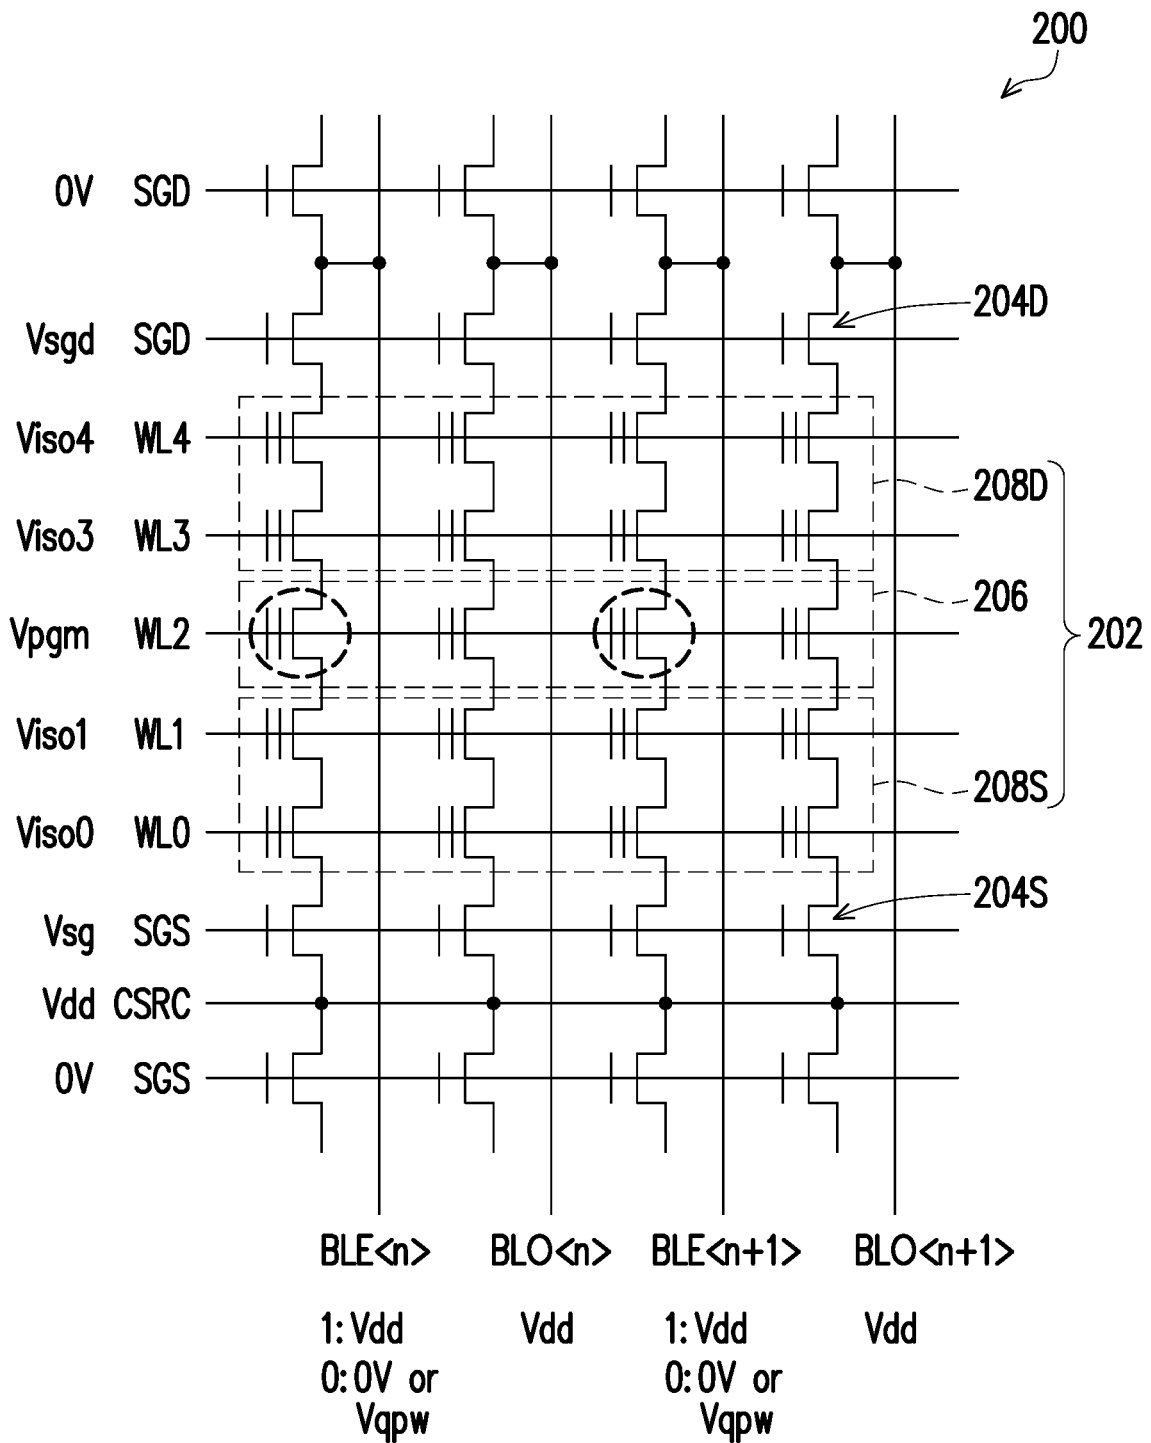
200

0V SGD

204D

Vsgd SGD

Viso4 WL4

208D

Viso3 WL3

206

Vpgm WL2

202

Viso1 WL1

208S

Viso0 WL0

204S

Vsg SGS

Vdd CSRC

0V SGS

BLE<n> BLO<n> BLE<n+1> BLO<n+1>

1: Vdd
0: 0V or
Vqpw

Vdd

1: Vdd
0: 0V or
Vqpw

Vdd